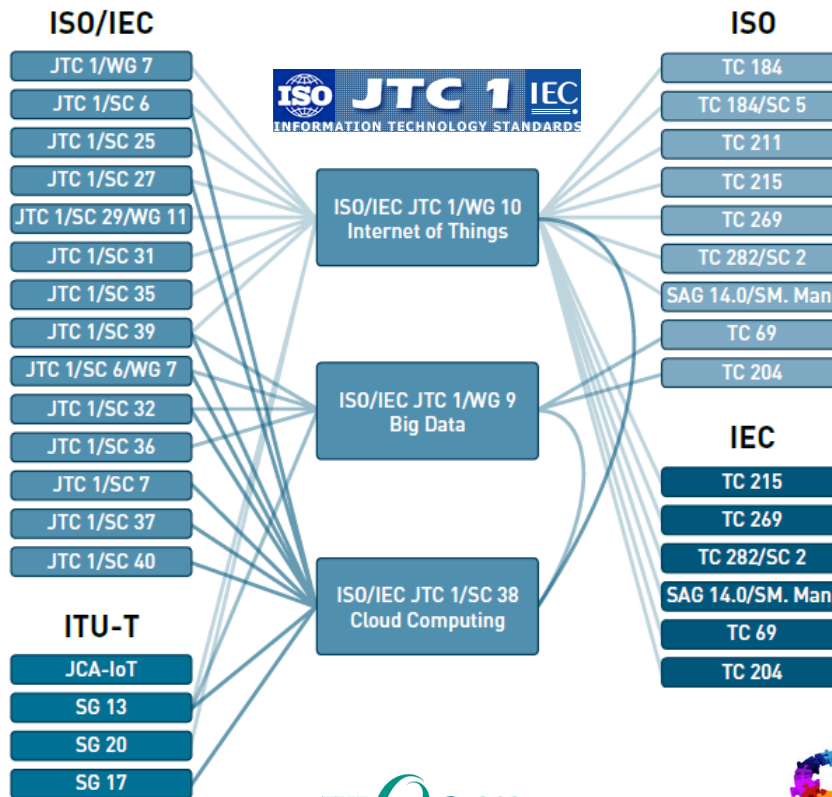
ISO/IEC

JTC 1/WG 7
JTC 1/SC 6
JTC 1/SC 25
JTC 1/SC 27
JTC 1/SC 29/WG 11
JTC 1/SC 31
JTC 1/SC 35
JTC 1/SC 39
JTC 1/SC 6/WG 7
JTC 1/SC 32
JTC 1/SC 36
JTC 1/SC 7
JTC 1/SC 37
JTC 1/SC 40

ITU-T

JCA-IoT
SG 13
SG 20
SG 17

ISO JTC 1 IEC
INFORMATION TECHNOLOGY STANDARDS

ISO/IEC JTC 1/WG 10
Internet of Things

ISO/IEC JTC 1/WG 9
Big Data

ISO/IEC JTC 1/SC 38
Cloud Computing

ISO

TC 184
TC 184/SC 5
TC 211
TC 215
TC 269
TC 282/SC 2
SAG 14.0/SM. Man
TC 69
TC 204

IEC

TC 215
TC 269
TC 282/SC 2
SAG 14.0/SM. Man
TC 69
TC 204